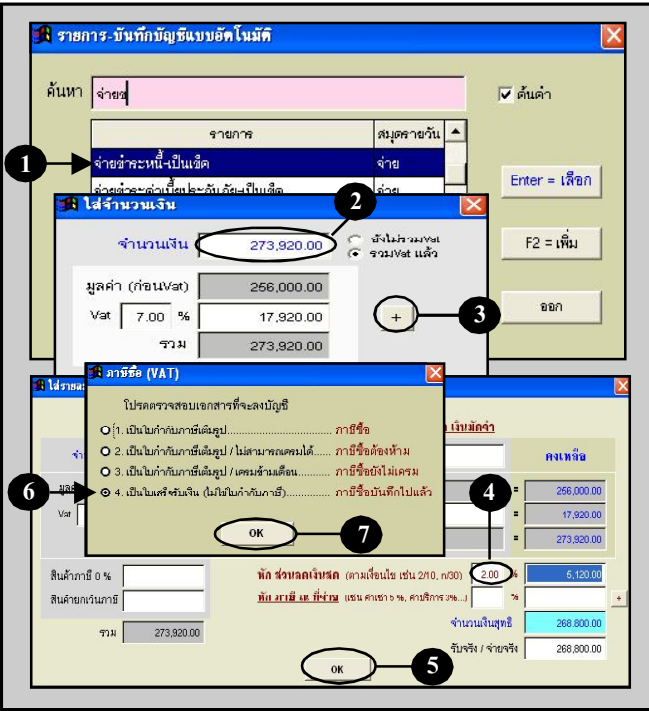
รายการ-บันทึกบัญชีแบบอัตโนมัติ

ค้นหา จ่ายช

ค้นคำ

| รายการ | สมุดรายวัน |
|---|---|
| จ่ายชำระหนี้-เป็นเช็ค | จ่าย |
| จ่ายชำระค่าเบี้ยประกันภัย-เป็นเช็ค | จ่าย |

Enter = เลือก

F2 = เพิ่ม

ออก

1

ใส่จำนวนเงิน

จำนวนเงิน 273,920.00

ยังไม่รวมVat

รวมVat แล้ว

2

มูลค่า (ก่อนVat) 256,000.00

Vat 7.00 % 17,920.00

รวม 273,920.00

+

3

ใส่รายละ

ภาษีซื้อ (VAT)

โปรดตรวจสอบเอกสารที่จะลงบัญชี

1. เป็นใบกำกับภาษีเต็มรูป ............ ภาษีซื้อ

2. เป็นใบกำกับภาษีเต็มรูป / ไม่สามารถเครมได้........ ภาษีซื้อต้องห้าม

3. เป็นใบกำกับภาษีเต็มรูป / เครมข้ามเดือน.......... ภาษีซื้อยังไม่เครม

4. เป็นใบเสร็จรับเงิน (ไม่ใช่ใบกำกับภาษี).............. ภาษีซื้อบันทึกไปแล้ว

OK

6

7

เงินมัดจำ

คงเหลือ

4

256,000.00

17,920.00

273,920.00

สินค้าภาษี 0 %

สินค้ายกเว้นภาษี

รวม 273,920.00

หัก ส่วนลดเงินสด (ตามเงื่อนไข เช่น 2/10, n/30) 2.00 % 5,120.00

หัก ภาษี ณ ที่จ่าย (เช่น ค่าเช่า 5 %, ค่าบริการ 3%...) %

+

จำนวนเงินสุทธิ 268,800.00

รับจริง / จ่ายจริง 268,800.00

OK

5